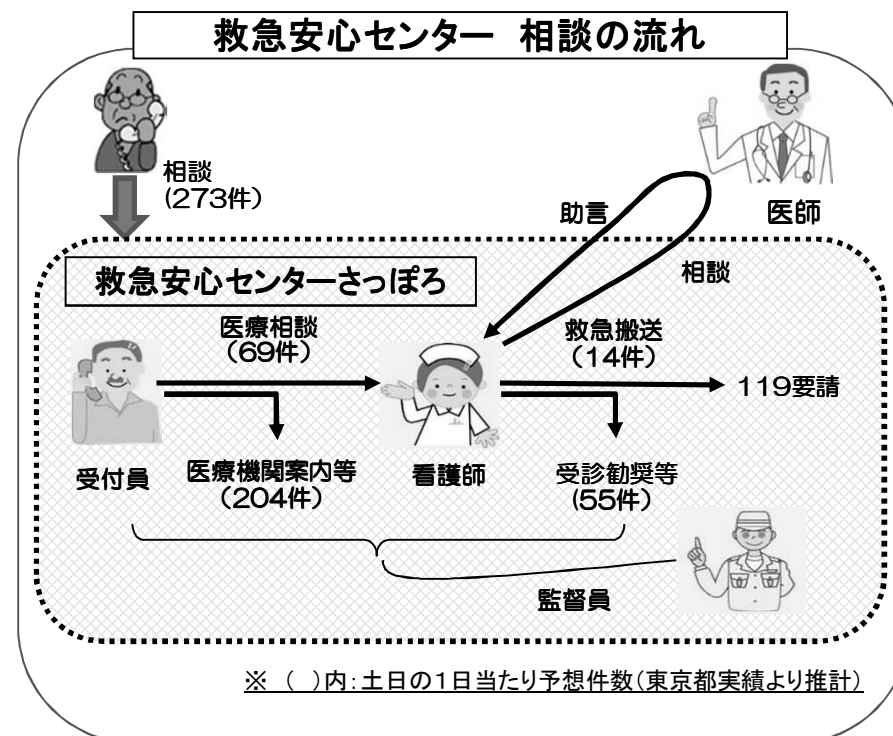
救急安心センター　相談の流れ

相談
(273件)

助言

医師

相談

救急安心センターさっぽろ

医療相談
(69件)

救急搬送
(14件)

119要請

受付員

医療機関案内等
(204件)

看護師

受診勧奨等
(55件)

監督員

※（　）内:土日の1日当たり予想件数(東京都実績より推計)